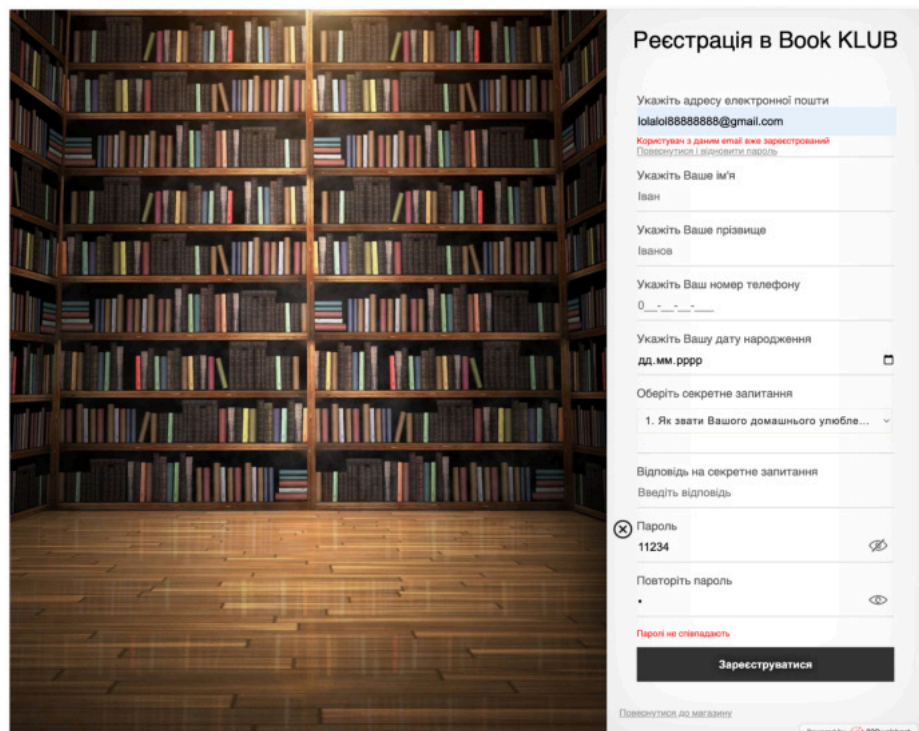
Реєстрація в Book KLUB

Укажіть адресу електронної пошти
lolalol88888888@gmail.com
Користувач з даним email вже зареєстрований
Повернутися і відновити пароль

Укажіть Ваше ім'я
Іван

Укажіть Ваше прізвище
Іванов

Укажіть Ваш номер телефону
0__-__-__-___

Укажіть Вашу дату народження
дд.мм.рррр

Оберіть секретне запитання
1. Як звати Вашого домашнього улюбле...

Відповідь на секретне запитання
Введіть відповідь

Пароль
11234

Повторіть пароль
•

Паролі не співпадають

Зареєструватися

Повернутися до магазину

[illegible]